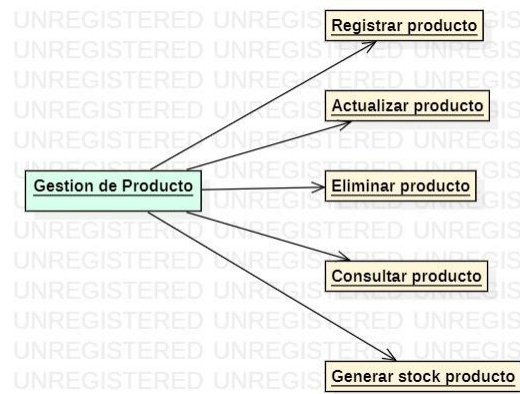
Gestion de Producto

Registrar producto

Actualizar producto

Eliminar producto

Consultar producto

Generar stock producto

UNREGISTERED UNREGISTERED UNREGISTERED
UNREGISTERED UNREGISTERED UNREGISTERED
UNREGISTERED UNREGISTERED UNREGISTERED
UNREGISTERED UNREGISTERED UNREGISTERED
UNREGISTERED UNREGISTERED UNREGISTERED
UNREGISTERED UNREGISTERED UNREGISTERED
UNREGISTERED UNREGISTERED UNREGISTERED
UNREGISTERED UNREGISTERED UNREGISTERED
UNREGISTERED UNREGISTERED UNREGISTERED
UNREGISTERED UNREGISTERED UNREGISTERED
UNREGISTERED UNREGISTERED UNREGISTERED
UNREGISTERED UNREGISTERED UNREGISTERED